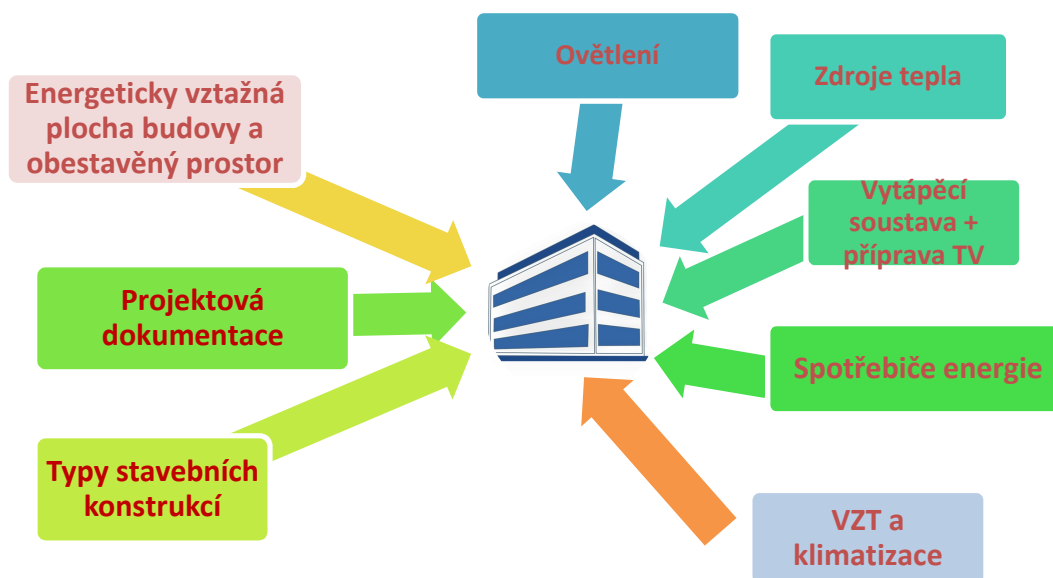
Ovětlení

Zdroje tepla

Energeticky vztažná plocha budovy a obestavěný prostor

Vytápěcí soustava + příprava TV

Projektová dokumentace

Spotřebiče energie

Typy stavebních konstrukcí

VZT a klimatizace